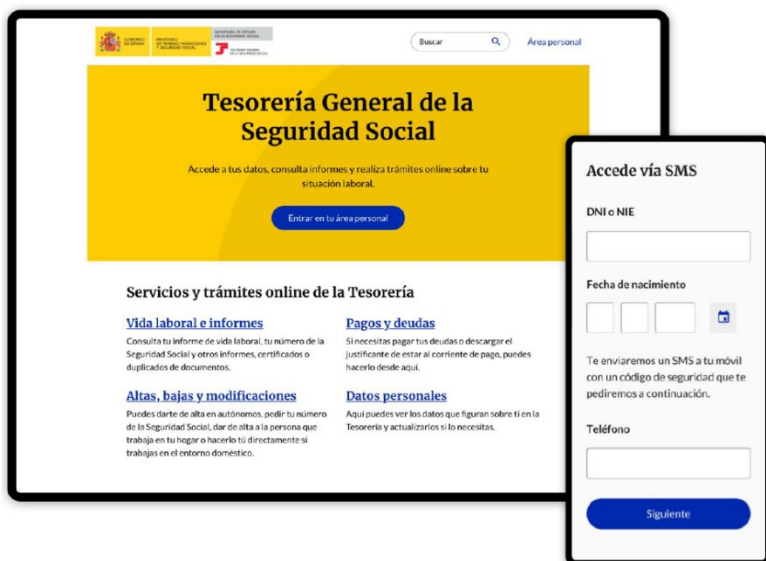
GOBIERNO DE ESPAÑA
MINISTERIO DE TRABAJO, MIGRACIONES Y SEGURIDAD SOCIAL
SECRETARÍA DE ESTADO DE LA SEGURIDAD SOCIAL
TESORERÍA GENERAL DE LA SEGURIDAD SOCIAL

Buscar

Área personal

Tesorería General de la Seguridad Social

Accede a tus datos, consulta informes y realiza trámites online sobre tu situación laboral.

Entrar en tu área personal

Servicios y trámites online de la Tesorería

Vida laboral e informes
Consulta tu informe de vida laboral, tu número de la Seguridad Social y otros informes, certificados o duplicados de documentos.

Pagos y deudas
Si necesitas pagar tus deudas o descargar el justificante de estar al corriente de pago, puedes hacerlo desde aquí.

Altas, bajas y modificaciones
Puedes darte de alta en autónomos, pedir tu número de la Seguridad Social, dar de alta a la persona que trabaja en tu hogar o hacerlo tú directamente si trabajas en el entorno doméstico.

Datos personales
Aquí puedes ver los datos que figuran sobre ti en la Tesorería y actualizarlos si lo necesitas.

Accede vía SMS

DNI o NIE

Fecha de nacimiento

Te enviaremos un SMS a tu móvil con un código de seguridad que te pediremos a continuación.

Teléfono

Siguiente